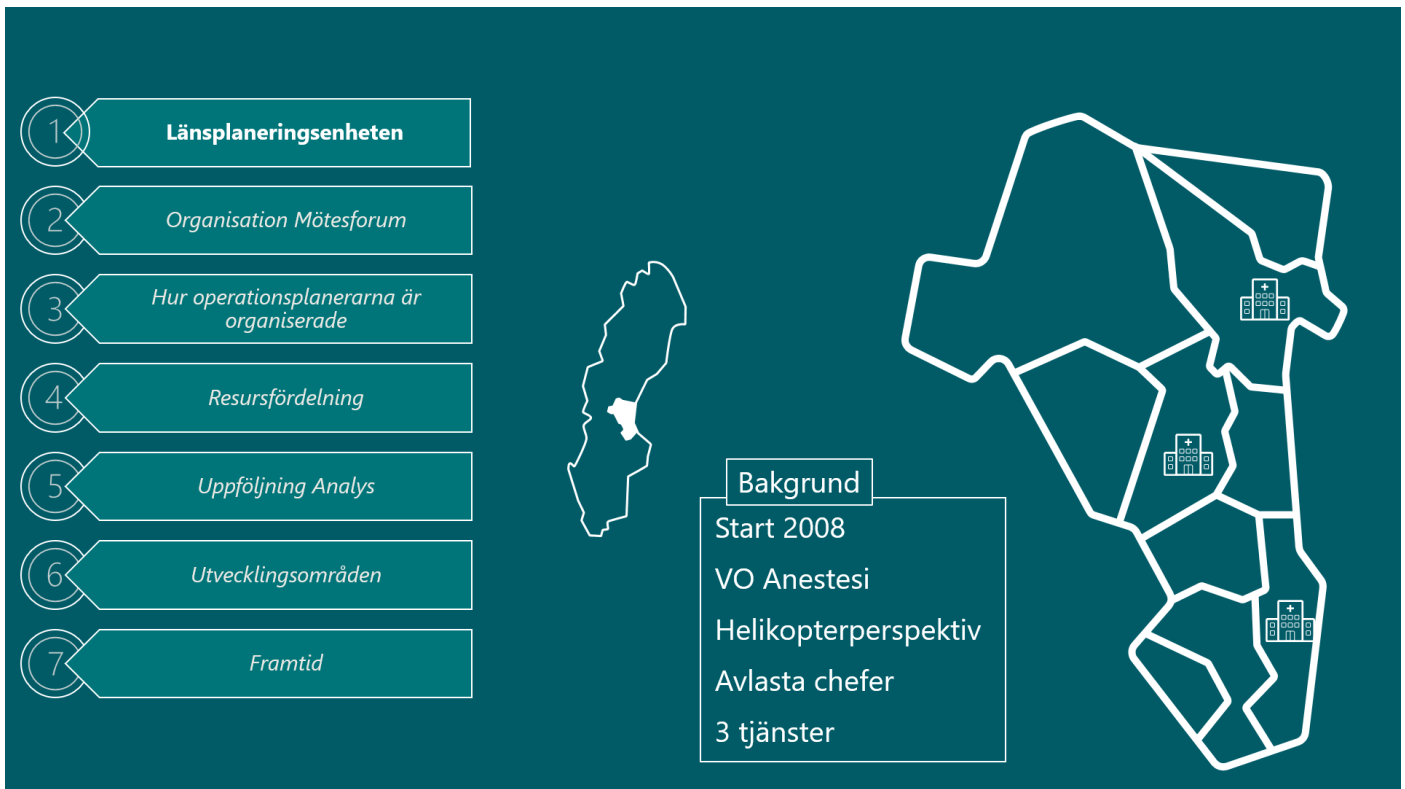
1 Länsplaneringsenheten

2 Organisation Mötesforum

3 Hur operationsplanerarna är organiserade

4 Resursfördelning

5 Uppföljning Analys

6 Utvecklingsområden

7 Framtid

Bakgrund

Start 2008

VO Anestesi

Helikopterperspektiv

Avlasta chefer

3 tjänster